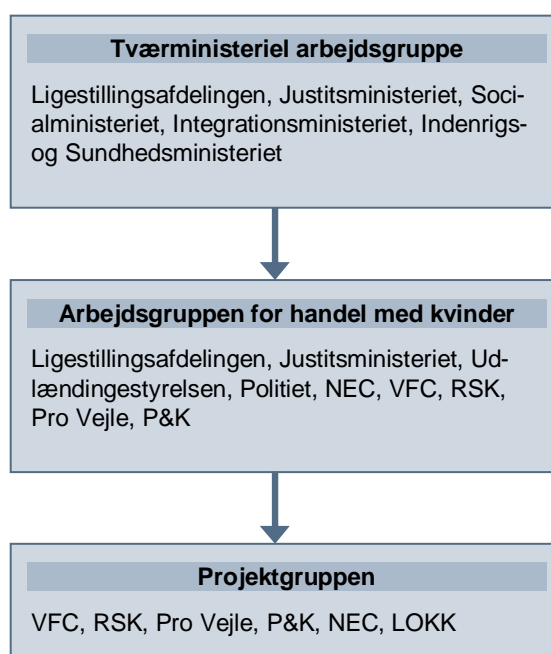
Tværministeriel arbejdsgruppe

Ligestillingsafdelingen, Justitsministeriet, Socialministeriet, Integrationsministeriet, Indenrigs- og Sundhedsministeriet

Arbejdsgruppen for handel med kvinder

Ligestillingsafdelingen, Justitsministeriet, Udlændingestyrelsen, Politiet, NEC, VFC, RSK, Pro Vejle, P&K

Projektgruppen

VFC, RSK, Pro Vejle, P&K, NEC, LOKK